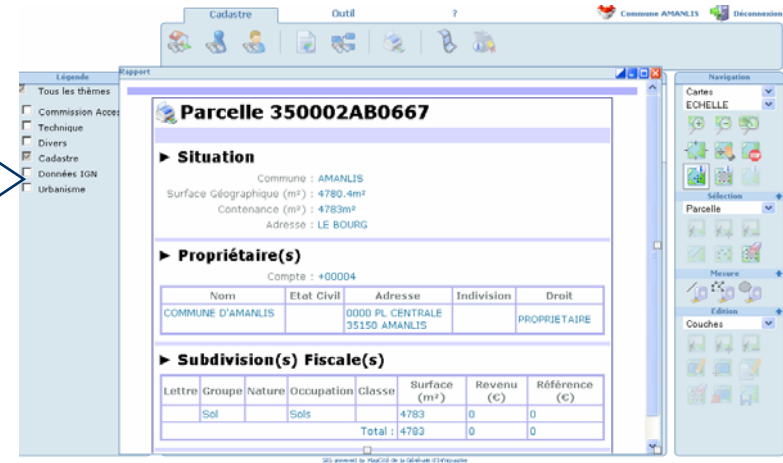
Cadastre
Outil
?
Commune AMANLIS
Déconnexion

Légende
Tous les thèmes
Commission Acces
Technique
Divers
Cadastre
Données IGN
Urbanisme

Rapport

Parcelle 350002AB0667

► Situation

Commune : AMANLIS
Surface Géographique (m²) : 4780.4m²
Contenance (m²) : 4783m²
Adresse : LE BOURG

► Propriétaire(s)

Compte : +00004

| Nom | Etat Civil | Adresse | Indivision | Droit |
|---|---|---|---|---|
| COMMUNE D'AMANLIS | | 0000 PL CENTRALE 35150 AMANLIS | | PROPRIETAIRE |

► Subdivision(s) Fiscale(s)

| Lettre | Groupe | Nature | Occupation | Classe | Surface (m²) | Revenu (€) | Référence (€) |
|---|---|---|---|---|---|---|---|
| | Sol | | Sols | | 4783 | 0 | 0 |
| | | | | Total : | 4783 | 0 | 0 |

Navigation
Cartes
ECHELLE
Sélection
Parcelle
Mesure
Edition
Couches

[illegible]